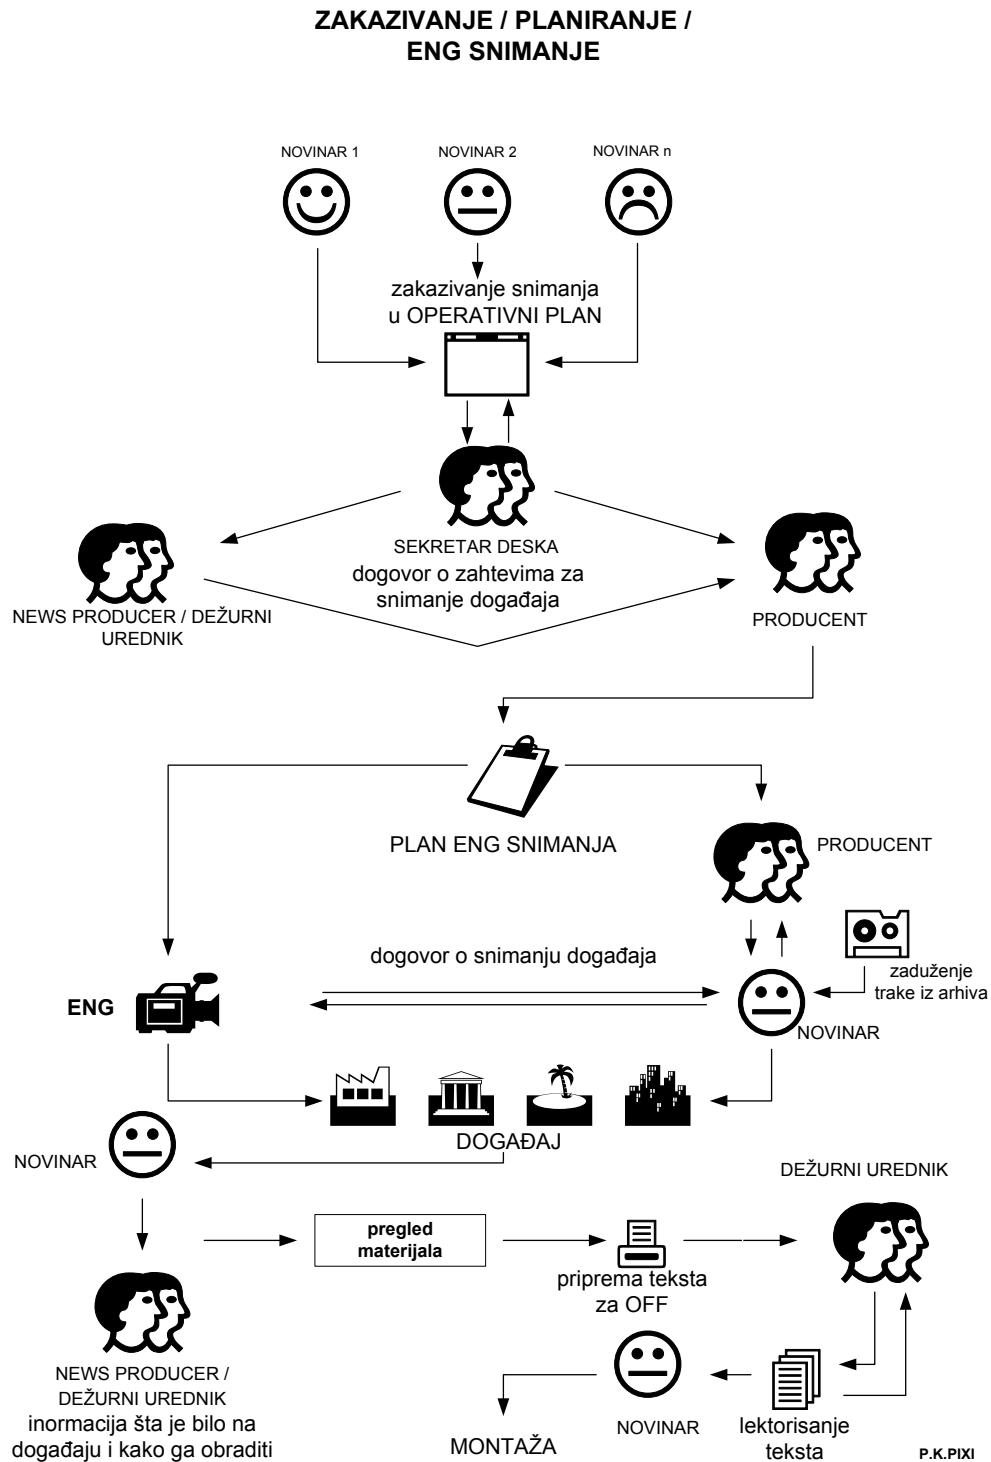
ZAKAZIVANJE / PLANIRANJE / ENG SNIMANJE

NOVINAR 1

NOVINAR 2

NOVINAR n

zakazivanje snimanja u OPERATIVNI PLAN

SEKRETAR DESKA
dogovor o zahtevima za snimanje događaja

NEWS PRODUCER / DEŽURNI UREDNIK

PRODUCENT

PLAN ENG SNIMANJA

PRODUCENT

dogovor o snimanju događaja

zaduženje trake iz arhiva

ENG

NOVINAR

DOGAĐAJ

NOVINAR

DEŽURNI UREDNIK

pregled materijala

priprema teksta za OFF

NEWS PRODUCER / DEŽURNI UREDNIK
inormacija šta je bilo na događaju i kako ga obraditi

MONTAŽA

NOVINAR

lektorisanje teksta

P.K.PIXI